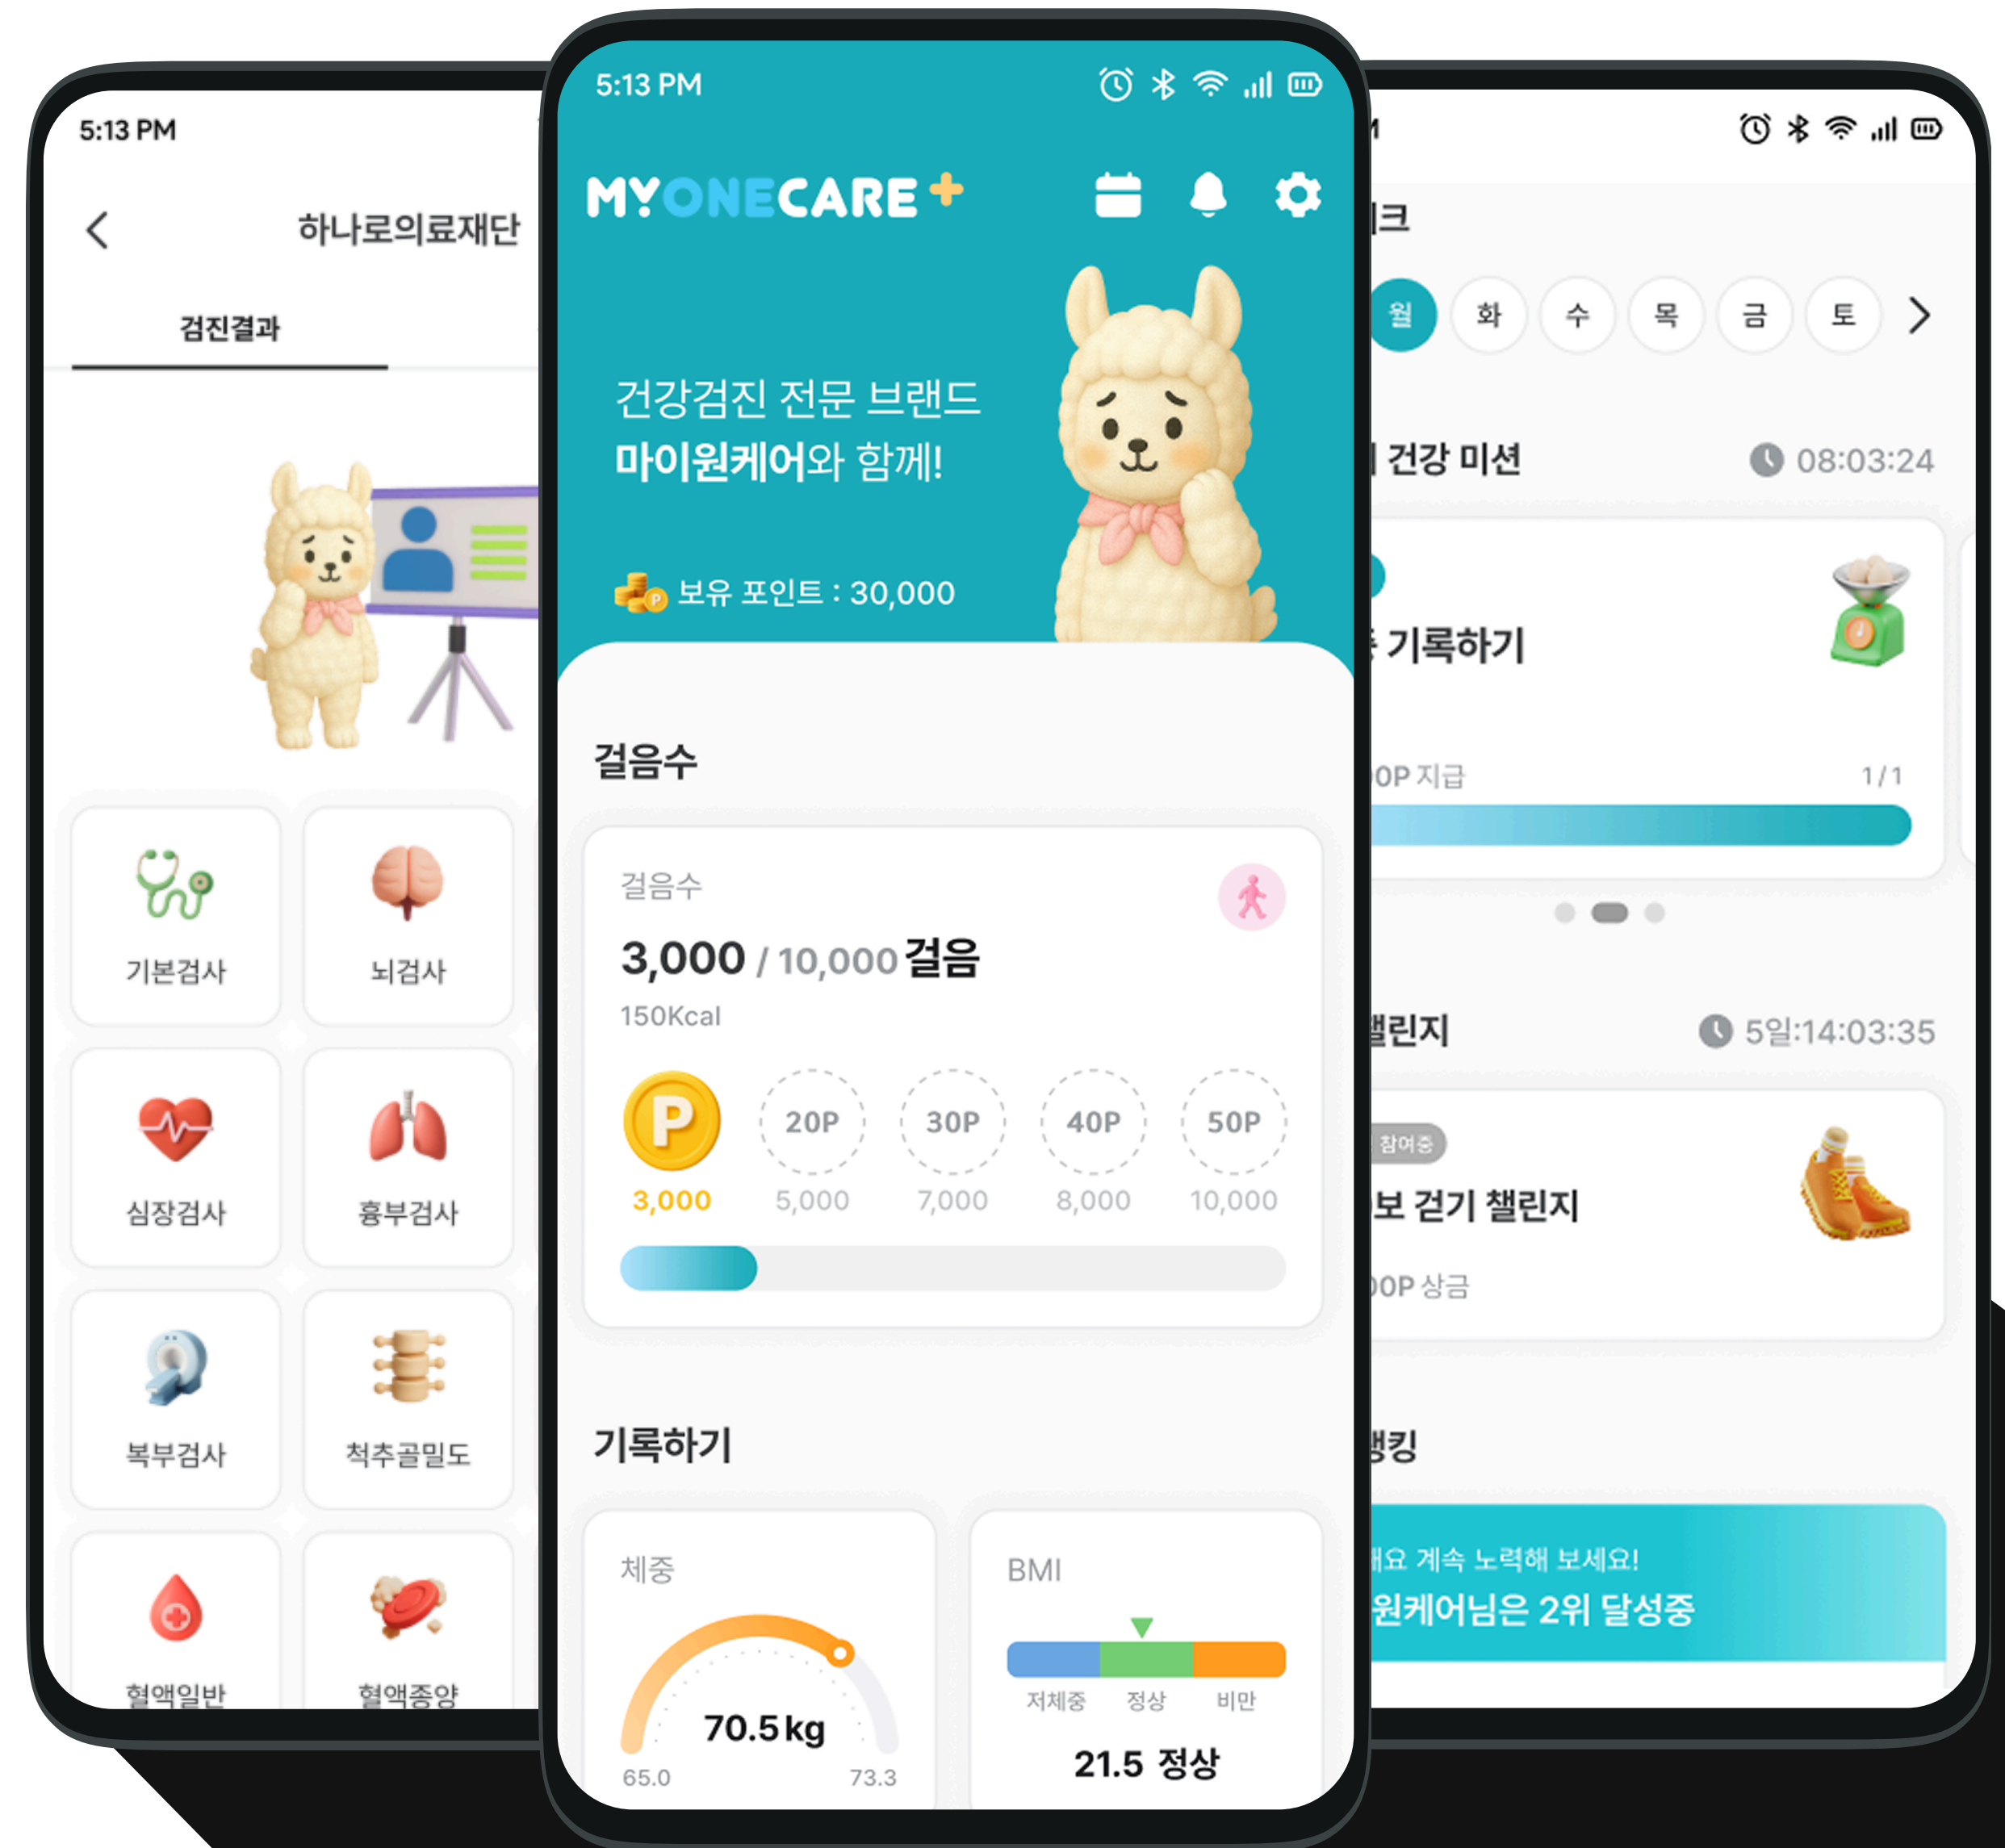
5:13 PM

하나로의료재단

검진결과

기본검사

뇌검사

심장검사

흉부검사

복부검사

척추골밀도

혈액일반

혈액종양

5:13 PM

MYONECARE+

건강검진 전문 브랜드
마이원케어와 함께!

보유 포인트 : 30,000

걸음수

걸음수

3,000 / 10,000 걸음

150Kcal

3,000

20P
5,000

30P
7,000

40P
8,000

50P
10,000

기록하기

체중

70.5 kg

65.0

73.3

BMI

저체중

정상

비만

21.5 정상

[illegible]크

월

화

수

목

금

토

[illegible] 건강 미션

08:03:24

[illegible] 기록하기

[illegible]0P 지급

1 / 1

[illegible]챌린지

5일:14:03:35

참여중

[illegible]보 걷기 챌린지

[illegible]0P 상금

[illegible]랭킹

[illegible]요 계속 노력해 보세요!

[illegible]원케어님은 2위 달성중